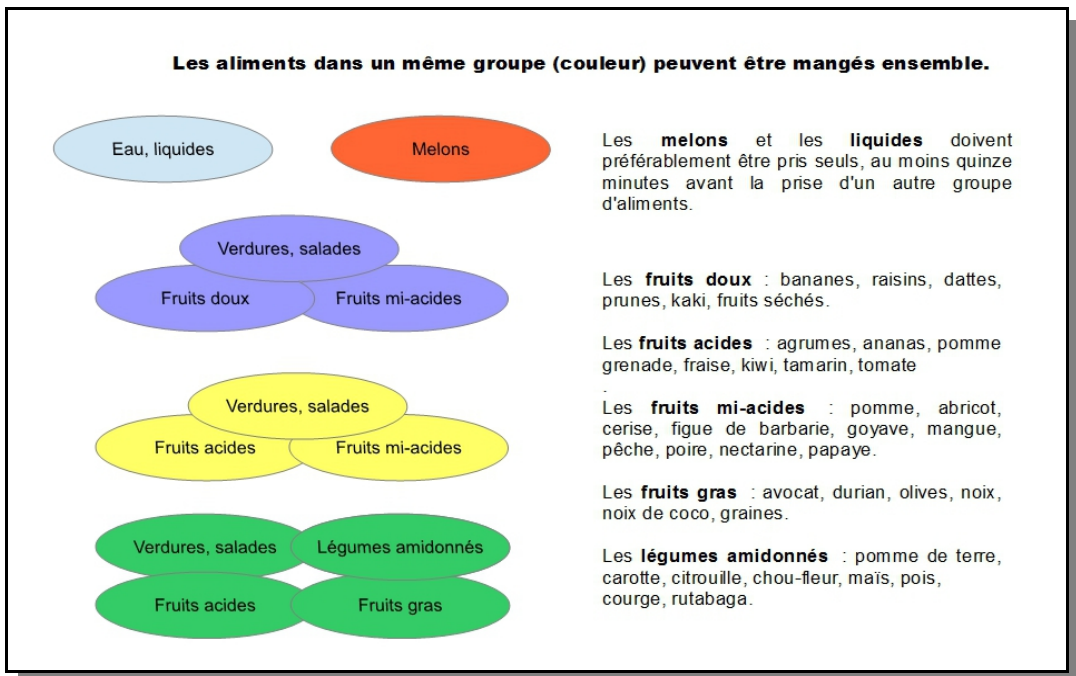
Les aliments dans un même groupe (couleur) peuvent être mangés ensemble.

Eau, liquides

Melons

Verdures, salades

Fruits doux

Fruits mi-acides

Verdures, salades

Fruits acides

Fruits mi-acides

Verdures, salades

Légumes amidonnés

Fruits acides

Fruits gras

Les **melons** et les **liquides** doivent préférablement être pris seuls, au moins quinze minutes avant la prise d'un autre groupe d'aliments.

Les **fruits doux** : bananes, raisins, dattes, prunes, kaki, fruits séchés.

Les **fruits acides** : agrumes, ananas, pomme grenade, fraise, kiwi, tamarin, tomate
.

Les **fruits mi-acides** : pomme, abricot, cerise, figue de barbarie, goyave, mangue, pêche, poire, nectarine, papaye.

Les **fruits gras** : avocat, durian, olives, noix, noix de coco, graines.

Les **légumes amidonnés** : pomme de terre, carotte, citrouille, chou-fleur, maïs, pois, courge, rutabaga.